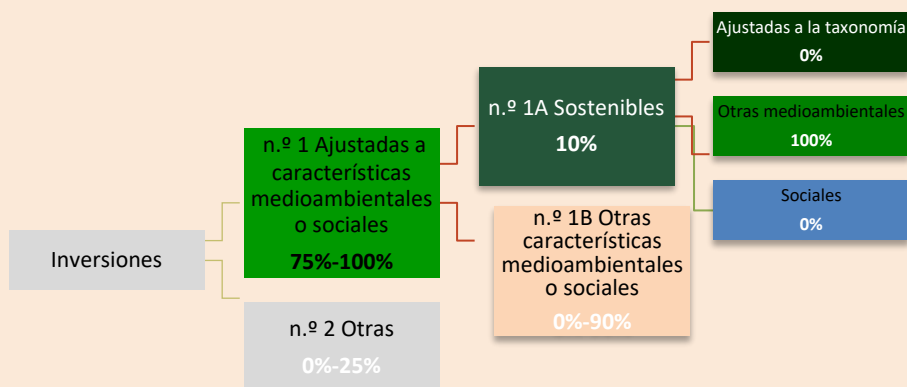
Inversiones

n.º 1 Ajustadas a características medioambientales o sociales
75%-100%

n.º 2 Otras
0%-25%

n.º 1A Sostenibles
10%

n.º 1B Otras características medioambientales o sociales
0%-90%

Ajustadas a la taxonomía
0%

Otras medioambientales
100%

Sociales
0%